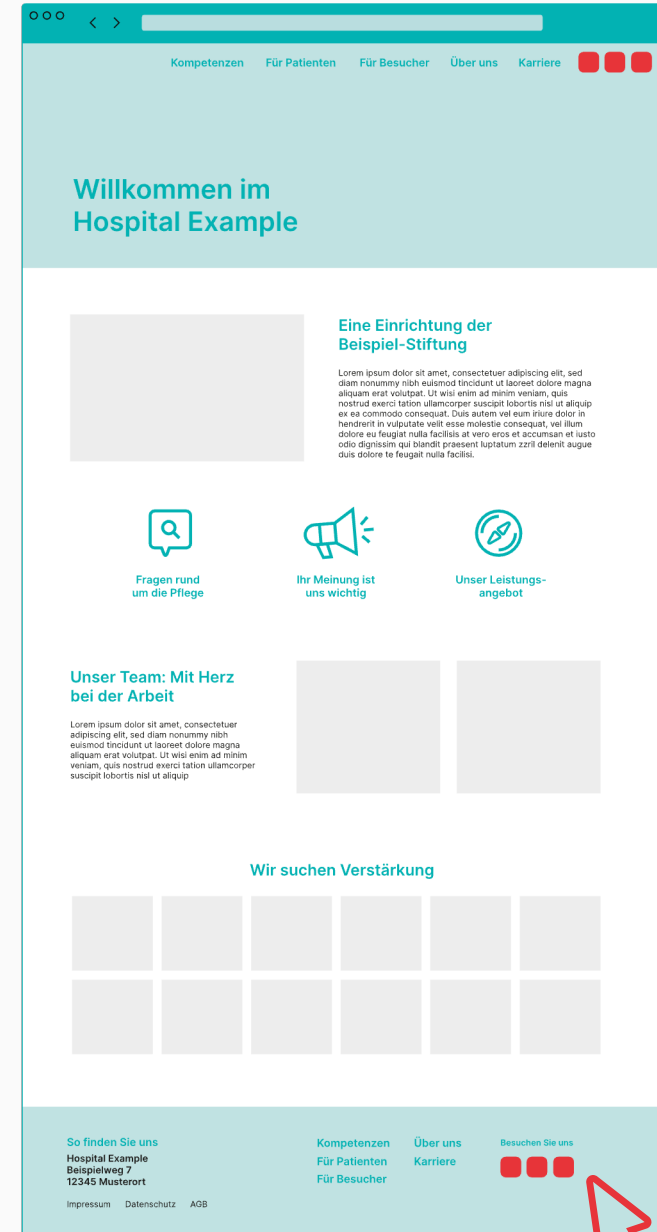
Kompetenzen Für Patienten Für Besucher Über uns Karriere

Willkommen im Hospital Example

Eine Einrichtung der Beispiel-Stiftung

Lorem ipsum dolor sit amet, consectetuer adipiscing elit, sed diam nonummy nibh euismod tincidunt ut laoreet dolore magna aliquam erat volutpat. Ut wisi enim ad minim veniam, quis nostrud exerci tation ullamcorper suscipit lobortis nisl ut aliquip ex ea commodo consequat. Duis autem vel eum iriure dolor in hendrerit in vulputate velit esse molestie consequat, vel illum dolore eu feugiat nulla facilisis at vero eros et accumsan et iusto odio dignissim qui blandit praesent luptatum zzril delenit augue duis dolore te feugait nulla facilisi.

Fragen rund um die Pflege

Ihr Meinung ist uns wichtig

Unser Leistungsangebot

Unser Team: Mit Herz bei der Arbeit

Lorem ipsum dolor sit amet, consectetuer adipiscing elit, sed diam nonummy nibh euismod tincidunt ut laoreet dolore magna aliquam erat volutpat. Ut wisi enim ad minim veniam, quis nostrud exerci tation ullamcorper suscipit lobortis nisl ut aliquip

Wir suchen Verstärkung

So finden Sie uns
Hospital Example
Beispielweg 7
12345 Musterort

Kompetenzen
Für Patienten
Für Besucher

Über uns
Karriere

Besuchen Sie uns

Impressum Datenschutz AGB